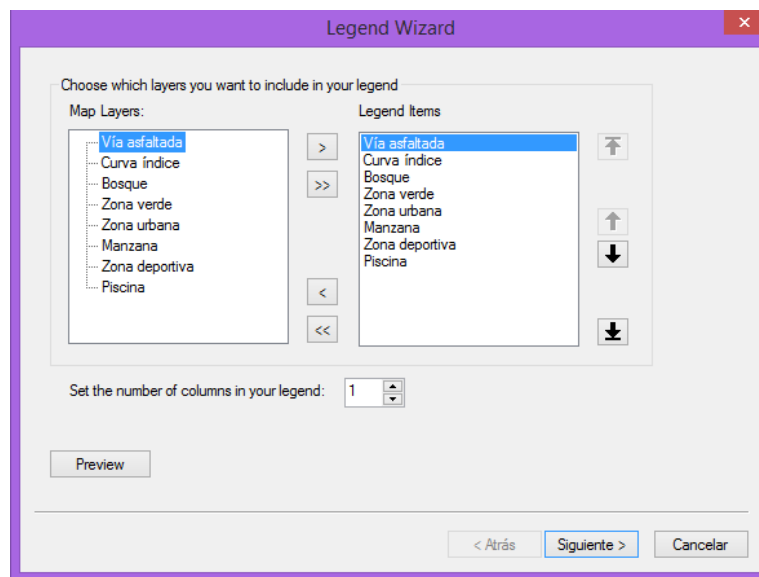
Legend Wizard

Choose which layers you want to include in your legend

Map Layers:

Vía asfaltada
Curva índice
Bosque
Zona verde
Zona urbana
Manzana
Zona deportiva
Piscina

>
>>
<
<<

Legend Items

Vía asfaltada
Curva índice
Bosque
Zona verde
Zona urbana
Manzana
Zona deportiva
Piscina

Set the number of columns in your legend: 1

Preview

< Atrás
Siguiente >
Cancelar